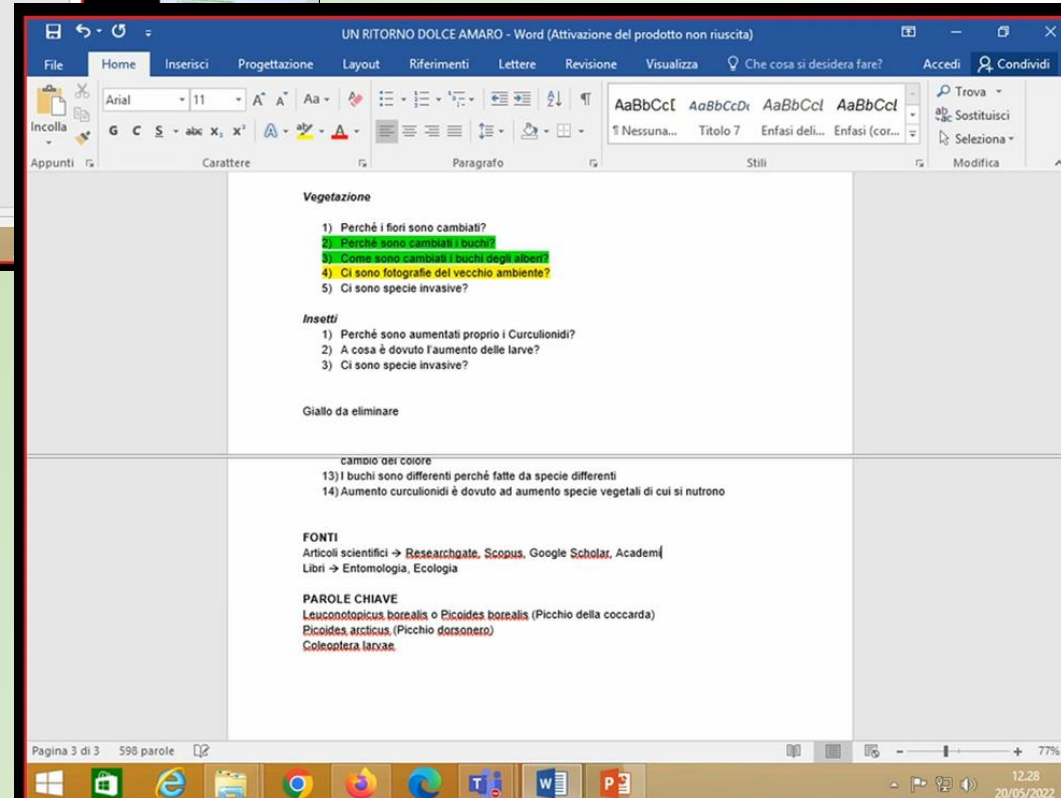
UN RITORNO DOLCE AMARO - Word (Attivazione del prodotto non riuscita)

Accedi Condividi

File Home Inserisci Progettazione Layout Riferimenti Lettere Revisione Visualizza Che cosa si desidera fare?

Incolla Arial 11 G C S abc $x_2$ $x^2$

AaBbCcI ¶ Nessuna... AaBbCcD Titolo 7 AaBbCcI Enfasi deli... AaBbCcI Enfasi (cor...

Trova Sostituisci Seleziona

Appunti Carattere Paragrafo Stili Modifica

Vegetazione

1) Perché i fiori sono cambiati?
2) Perché sono cambiati i buchi?
3) Come sono cambiati i buchi degli alberi?
4) Ci sono fotografie del vecchio ambiente?
5) Ci sono specie invasive?

Insetti
1) Perché sono aumentati proprio i Curculionidi?
2) A cosa è dovuto l'aumento delle larve?
3) Ci sono specie invasive?

Giallo da eliminare

cambio del colore
13) I buchi sono differenti perché fatte da specie differenti
14) Aumento curculionidi è dovuto ad aumento specie vegetali di cui si nutrono

FONTI
Articoli scientifici → Researchgate, Scopus, Google Scholar, Academi
Libri → Entomologia, Ecologia

PAROLE CHIAVE
Leuconotopicus borealis o Picoides borealis (Picchio della coccarda)
Picoides arcticus (Picchio dorsonero)
Coleoptera larvae

Pagina 3 di 3 598 parole

77%

12.28
20/05/2022